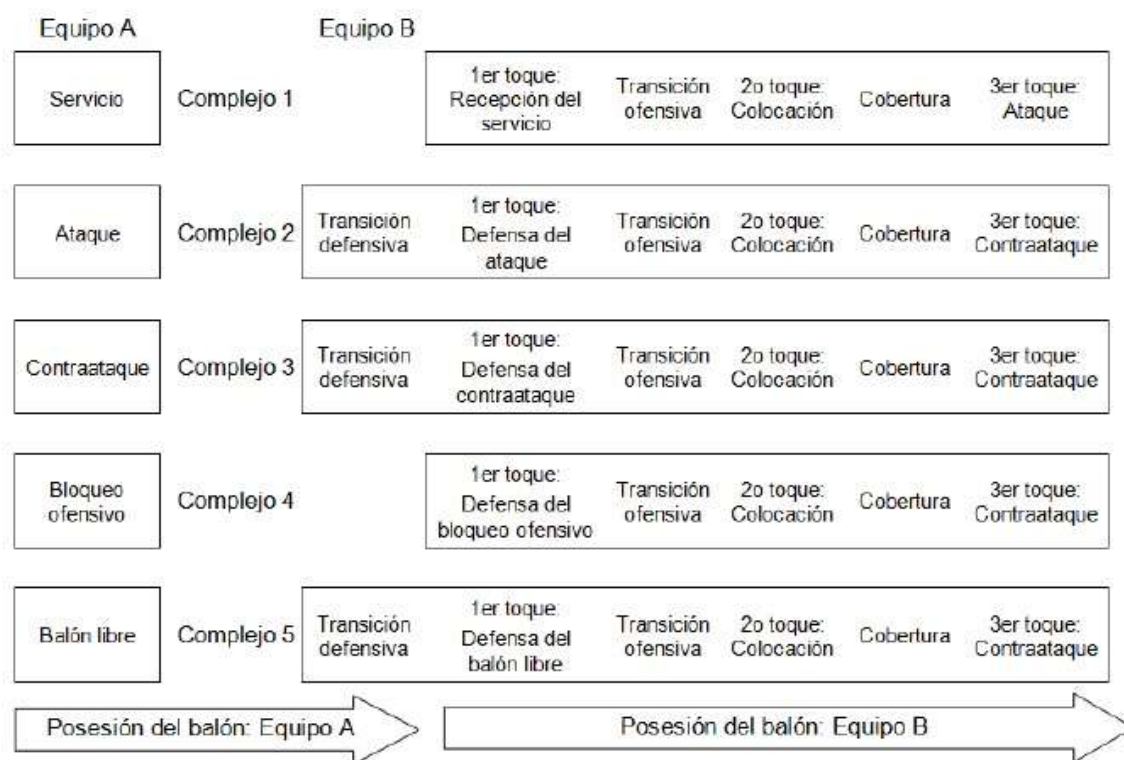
Equipo A

Equipo B

| | | | | | | | |
|---|---|---|---|---|---|---|---|
| Servicio | Complejo 1 | | 1er toque: Recepción del servicio | Transición ofensiva | 2o toque: Colocación | Cobertura | 3er toque: Ataque |
| Ataque | Complejo 2 | Transición defensiva | 1er toque: Defensa del ataque | Transición ofensiva | 2o toque: Colocación | Cobertura | 3er toque: Contraataque |
| Contraataque | Complejo 3 | Transición defensiva | 1er toque: Defensa del contraataque | Transición ofensiva | 2o toque: Colocación | Cobertura | 3er toque: Contraataque |
| Bloqueo ofensivo | Complejo 4 | | 1er toque: Defensa del bloqueo ofensivo | Transición ofensiva | 2o toque: Colocación | Cobertura | 3er toque: Contraataque |
| Balón libre | Complejo 5 | Transición defensiva | 1er toque: Defensa del balón libre | Transición ofensiva | 2o toque: Colocación | Cobertura | 3er toque: Contraataque |

Posesión del balón: Equipo A

Posesión del balón: Equipo B